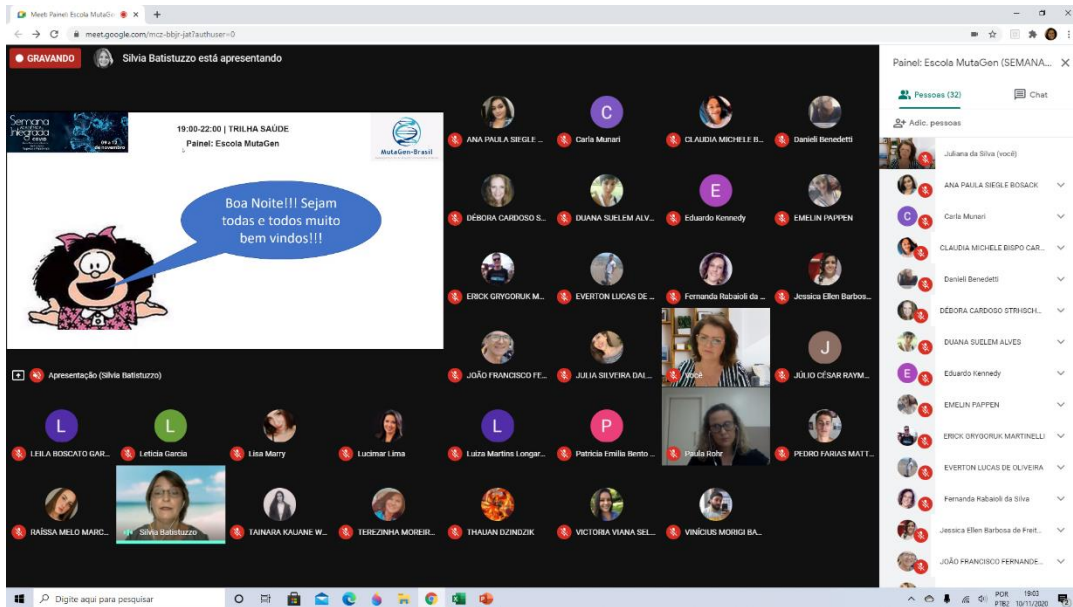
Meet: Painel: Escola MutaGen

meet.google.com/mcz-bbjr-jat?authuser=0

GRAVANDO

Silvia Batistuzzo está apresentando

Semana Integrada

09 a 13 de novembro

19:00-22:00 | TRILHA SAÚDE
Painel: Escola MutaGen

MutaGen-Brasil

Boa Noite!!! Sejam todas e todos muito bem vindos!!!

Apresentação (Silvia Batistuzzo)

ANA PAULA SIEGLE ...
Carla Munari
CLAUDIA MICHELE B...
Danieli Benedetti
DÉBORA CARDOSO S...
DUANA SUELEM ALV...
Eduardo Kennedy
EMELIN PAPPEN
ERICK GRYGORUK M...
EVERTON LUCAS DE ...
Fernanda Rabaioli da ...
Jessica Ellen Barbos...
JOÃO FRANCISCO FE...
JULIA SILVEIRA DAL...
Você
JÚLIO CÉSAR RAYM...
LEILA BOSCATO GAR...
Leticia Garcia
Lisa Marry
Lucimar Lima
Luiza Martins Longar...
Patrícia Emilia Bento ...
Paula Rohr
PEDRO FARIAS MATT...
RAÍSSA MELO MARC...
Silvia Batistuzzo
TAINARA KAUANE W...
TEREZINHA MOREIR...
THAUAN DZINDZIK
VICTORIA VIANA SEL...
VINÍCIUS MORIGI BA...

Painel: Escola MutaGen (SEMANA...

Pessoas (32)
Chat
Adic. pessoas

Juliana da Silva (você)
ANA PAULA SIEGLE BOSACK
Carla Munari
CLAUDIA MICHELE BISPO CAR...
Danieli Benedetti
DÉBORA CARDOSO STRNSCH...
DUANA SUELEM ALVES
Eduardo Kennedy
EMELIN PAPPEN
ERICK GRYGORUK MARTINELLI
EVERTON LUCAS DE OLIVEIRA
Fernanda Rabaioli da Silva
Jessica Ellen Barbosa de Freit...
JOÃO FRANCISCO FERNANDE...

Digite aqui para pesquisar

POR PTB2 19:03 10/11/2020